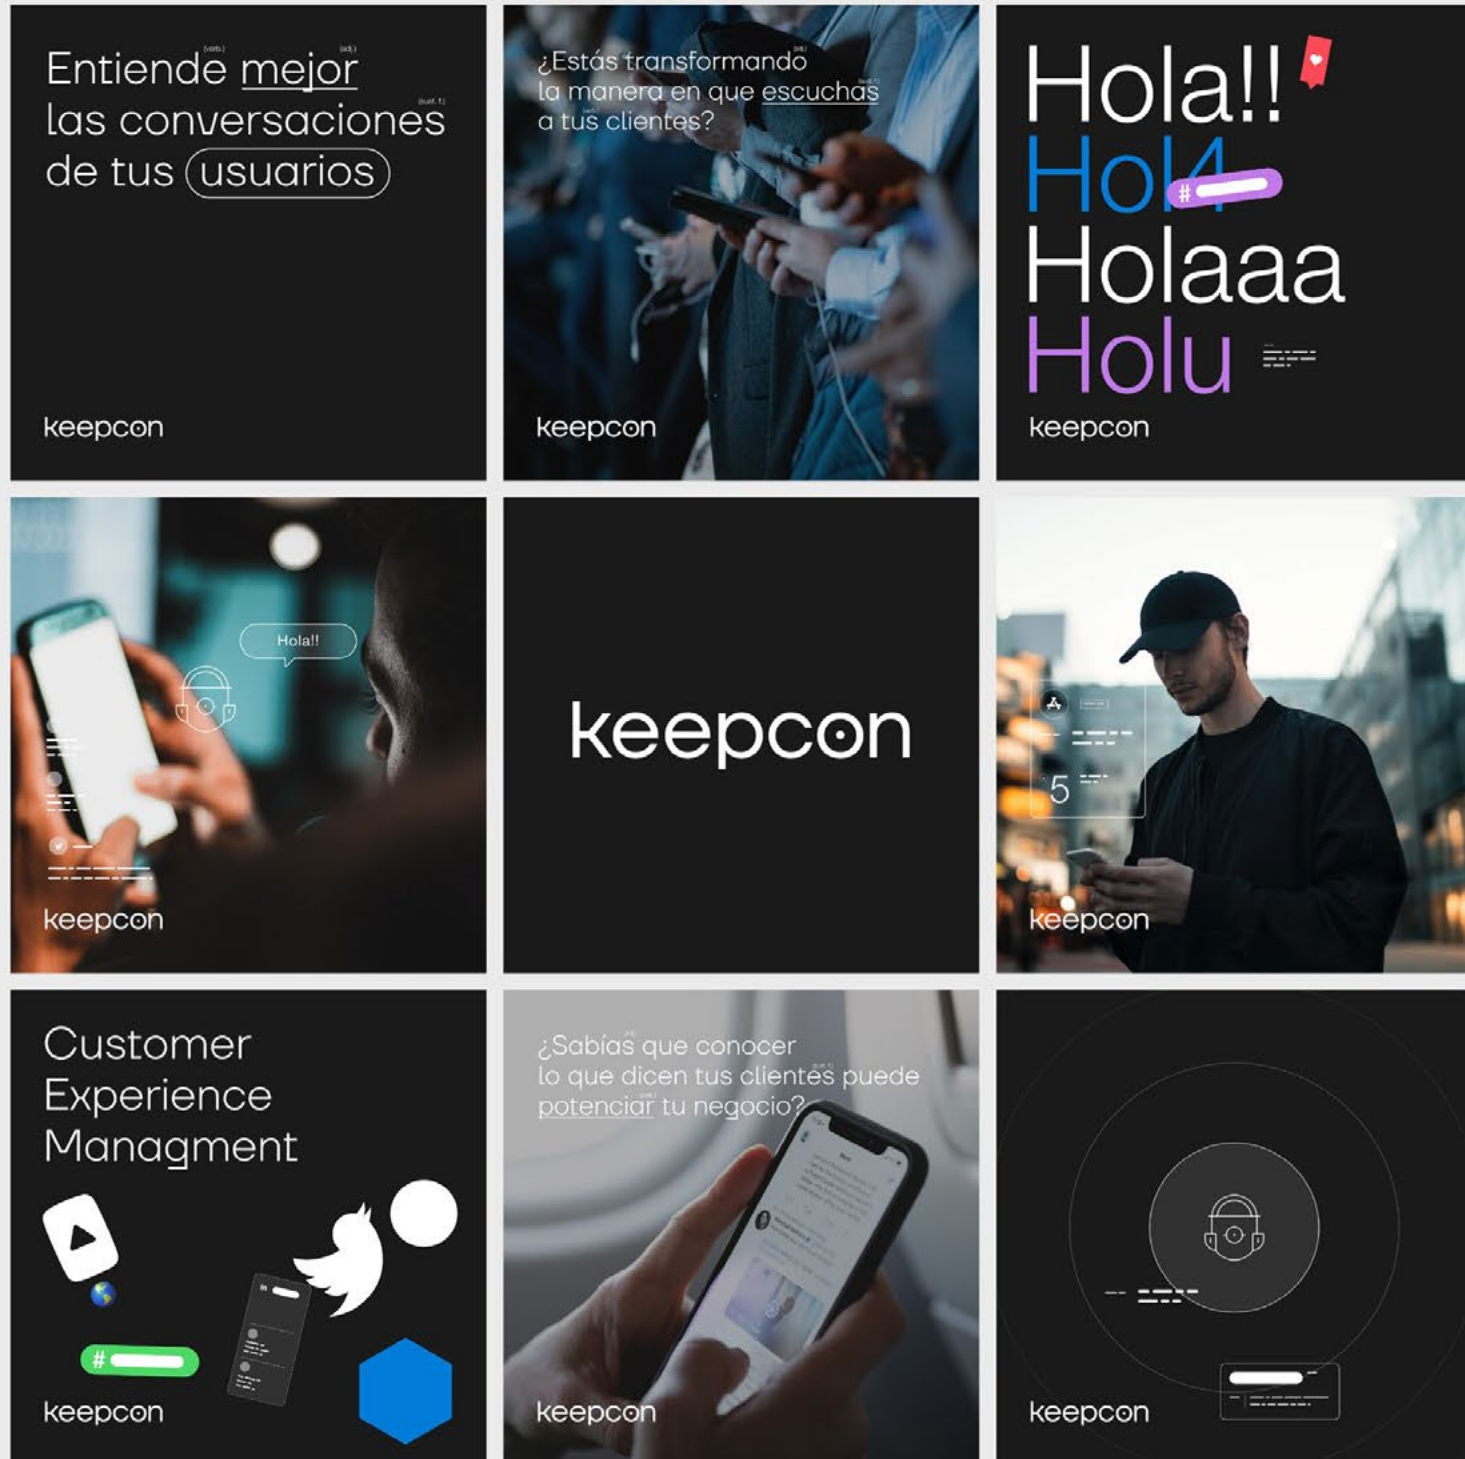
(verb.) (adj.)
Entiende mejor
(sust. f.)
las conversaciones
de tus usuarios

keepcon

¿Estás transformando
la manera en que escuchas
a tus clientes?

keepcon

Hola!!
Hol4
#
Holaaa
Holu

keepcon

Hola!!

keepcon

keepcon

5

keepcon

Customer
Experience
Managment

#

keepcon

¿Sabías que conocer
lo que dicen tus clientes puede
potenciar tu negocio?

keepcon

keepcon